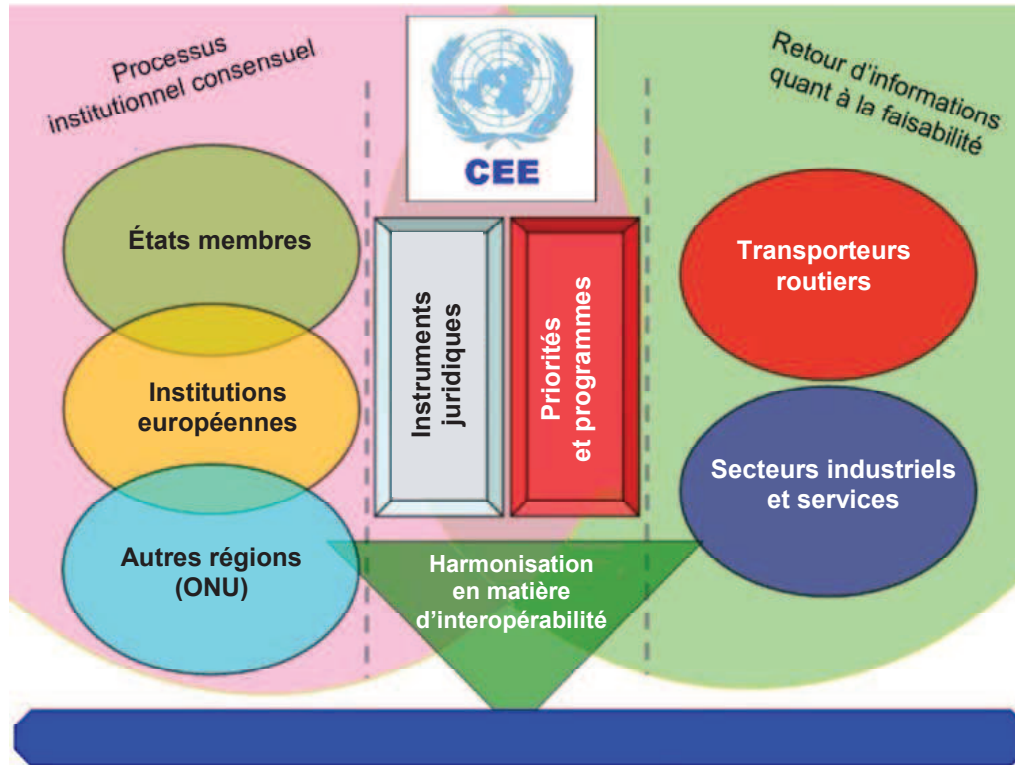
Processus institutionnel consensuel

CEE

Retour d'informations quant à la faisabilité

États membres

Institutions européennes

Autres régions (ONU)

Instruments juridiques

Priorités et programmes

Transporteurs routiers

Secteurs industriels et services

Harmonisation en matière d'interopérabilité